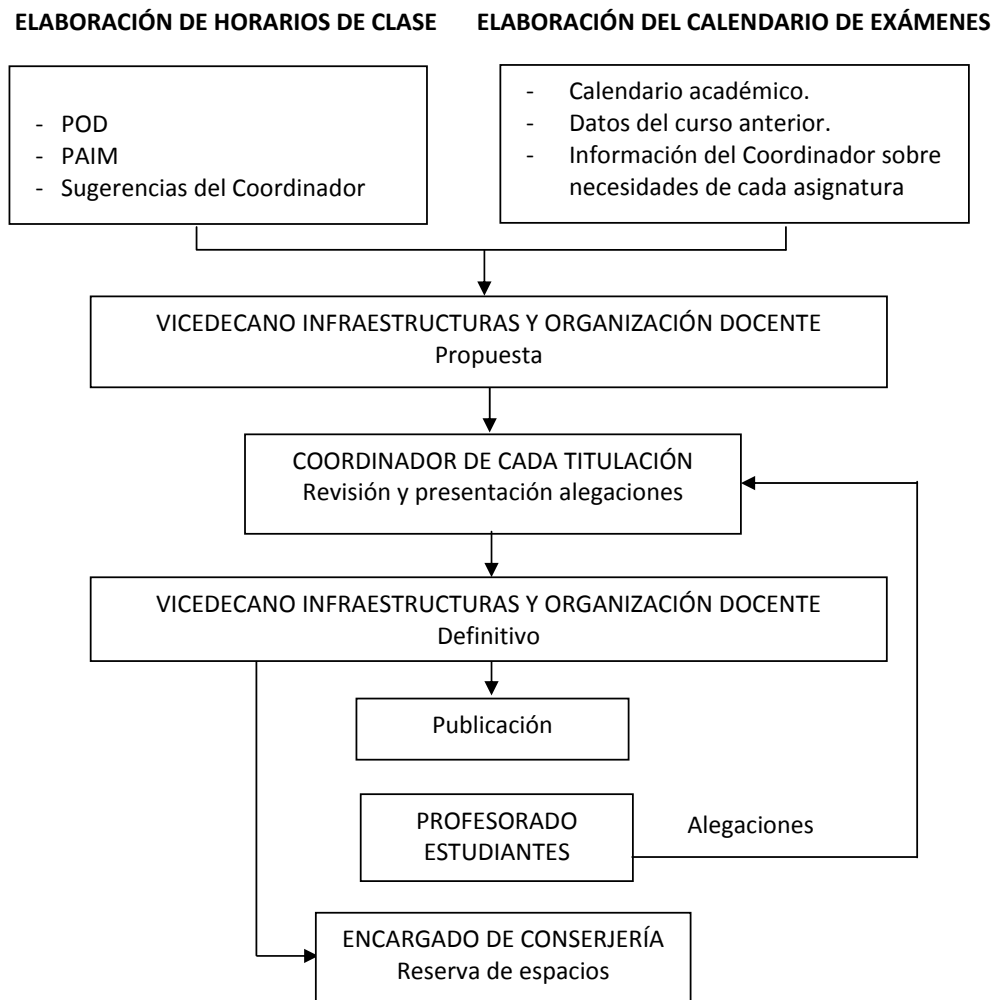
ELABORACIÓN DE HORARIOS DE CLASE

- POD
- PAIM
- Sugerencias del Coordinador

ELABORACIÓN DEL CALENDARIO DE EXÁMENES

- Calendario académico.
- Datos del curso anterior.
- Información del Coordinador sobre necesidades de cada asignatura

VICEDECANO INFRAESTRUCTURAS Y ORGANIZACIÓN DOCENTE
Propuesta

COORDINADOR DE CADA TITULACIÓN
Revisión y presentación alegaciones

VICEDECANO INFRAESTRUCTURAS Y ORGANIZACIÓN DOCENTE
Definitivo

Publicación

PROFESORADO
ESTUDIANTES

Alegaciones

ENCARGADO DE CONSERJERÍA
Reserva de espacios